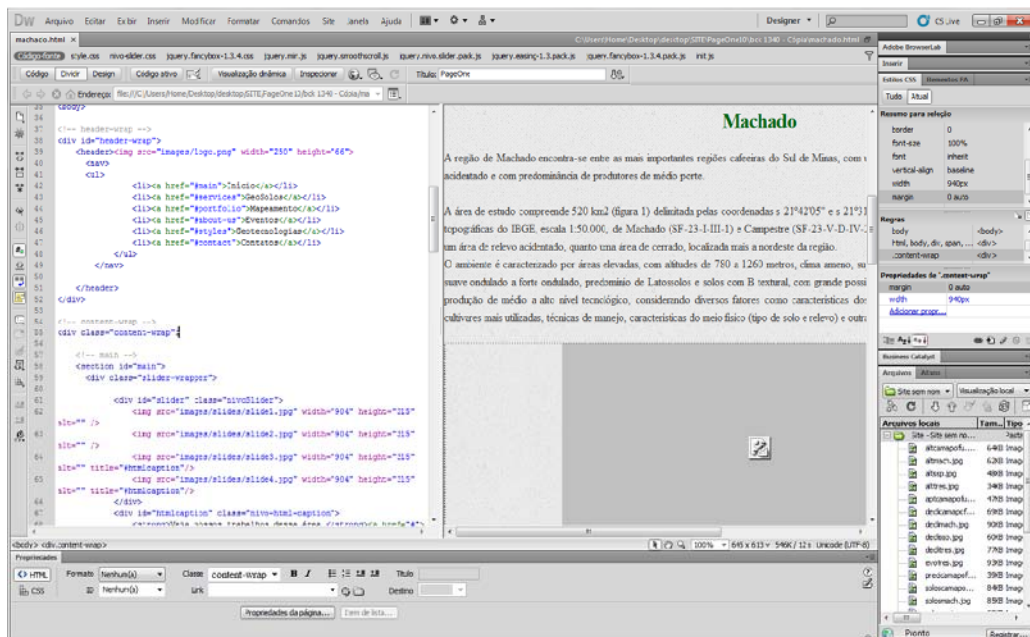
DW Arquivo Editar Exibir Inserir Modificar Formatar Comandos Site Janela Ajuda

Designer ▾

CS Live

machaco.html ×

C:\Users\Home\Desktop\desktop\SITE\PageOne10\bcc 1340 - Cópia\machado.html

Código-fonte style.css nivo-slider.css jquery.fancybox-1.3.4.css jquery.min.js jquery.smoothscroll.js jquery.nivo.slider.pack.js jquery.easing-1.3.pack.js jquery.fancybox-1.3.4.pack.js init.js

Código Dividir Design Código ativo Visualização dinâmica Inspecionar Título: PageOne

Endereço: file:///C|/Users/Home/Desktop/desktop/SITE/PageOne12/bcc 1340 - Cópia/ma

35 <body>
36
37 <!-- header-wrap -->
38 <div id="header-wrap">
39 <header><img src="images/logo.png" width="250" height="66">
40 <nav>
41 <ul>
42 <li><a href="#main">Início</a></li>
43 <li><a href="#services">GeoSolos</a></li>
44 <li><a href="#portfolio">Mapeamento</a></li>
45 <li><a href="#about-us">Eventos</a></li>
46 <li><a href="#styles">Geotecnologias</a></li>
47 <li><a href="#contact">Contatos</a></li>
48 </ul>
49 </nav>
50
51 </header>
52 </div>
53
54 <!-- content-wrap -->
55 <div class="content-wrap">
56
57 <!-- main -->
58 <section id="main">
59 <div class="slider-wrapper">
60
61
62 <div id="slider" class="nivoSlider">
63 <img src="images/slides/slide1.jpg" width="904" height="315" alt="" />
63 <img src="images/slides/slide2.jpg" width="904" height="315" alt="" />
64 <img src="images/slides/slide3.jpg" width="904" height="315" alt="" title="#htmlcaption"/>
65 <img src="images/slides/slide4.jpg" width="904" height="315" alt="" title="#htmlcaption"/>
66 </div>
67 <div id="htmlcaption" class="nivo-html-caption">

Machado

A região de Machado encontra-se entre as mais importantes regiões cafeeiras do Sul de Minas, com v acidentado e com predominância de produtores de médio porte.

A área de estudo compreende 520 km2 (figura 1) delimitada pelas coordenadas s 21°42'05" e s 21°31 topográficas do IBGE, escala 1:50.000, de Machado (SF-23-I-III-1) e Campestre (SF-23-V-D-IV-. um área de relevo acidentado, quanto uma área de cerrado, localizada mais a nordeste da região.
O ambiente é caracterizado por áreas elevadas, com altitudes de 780 a 1260 metros, clima ameno, su suave ondulado a forte ondulado, predomínio de Latossolos e solos com B textural, com grande possi produção de médio a alto nível tecnológico, considerando diversos fatores como características do cultivares mais utilizadas, técnicas de manejo, características do meio físico (tipo de solo e relevo) e outra

<body> <div.content-wrap>

100% ▾ 645 x 613 ▾ 546K / 12 s Unicode (UTF-8)

Propriedades

<> HTML Formato Nenhum(a) Classe content-wrap ▾ B I Título
CSS ID Nenhum(a) Link Destino

Propriedades da página... Item de lista...

Adobe BrowserLab
Inserir
Estilos CSS Elementos AP
Tudo Atual
Resumo para seleção
border 0
font-size 100%
font inherit
vertical-align baseline
width 940px
margin 0 auto
Regras
body <body>
html, body, div, span, ... <div>
.content-wrap <div>
Propriedades de ".content-wrap"
margin 0 auto
width 940px
Adicionar propr...
Business Catalyst
Arquivos Ativos
Site sem nom ▾ Visualização local ▾
Arquivos locais Tam... Tipo
Site - Site sem no... Pasta
altcamapofu... 64KB Imag
altmach.jpg 62KB Imag
altsp.jpg 48KB Imag
alttres.jpg 34KB Imag
aptcamapofu... 47KB Imag
declcamapcf... 69KB Imag
declmach.jpg 90KB Imag
declsso.jpg 60KB Imag
decltres.jpg 77KB Imag
evotres.jpg 93KB Imag
predcamapef... 39KB Imag
soloscamapo... 84KB Imag
solosmach.jpg 85KB Imag
Pronto Registrar...